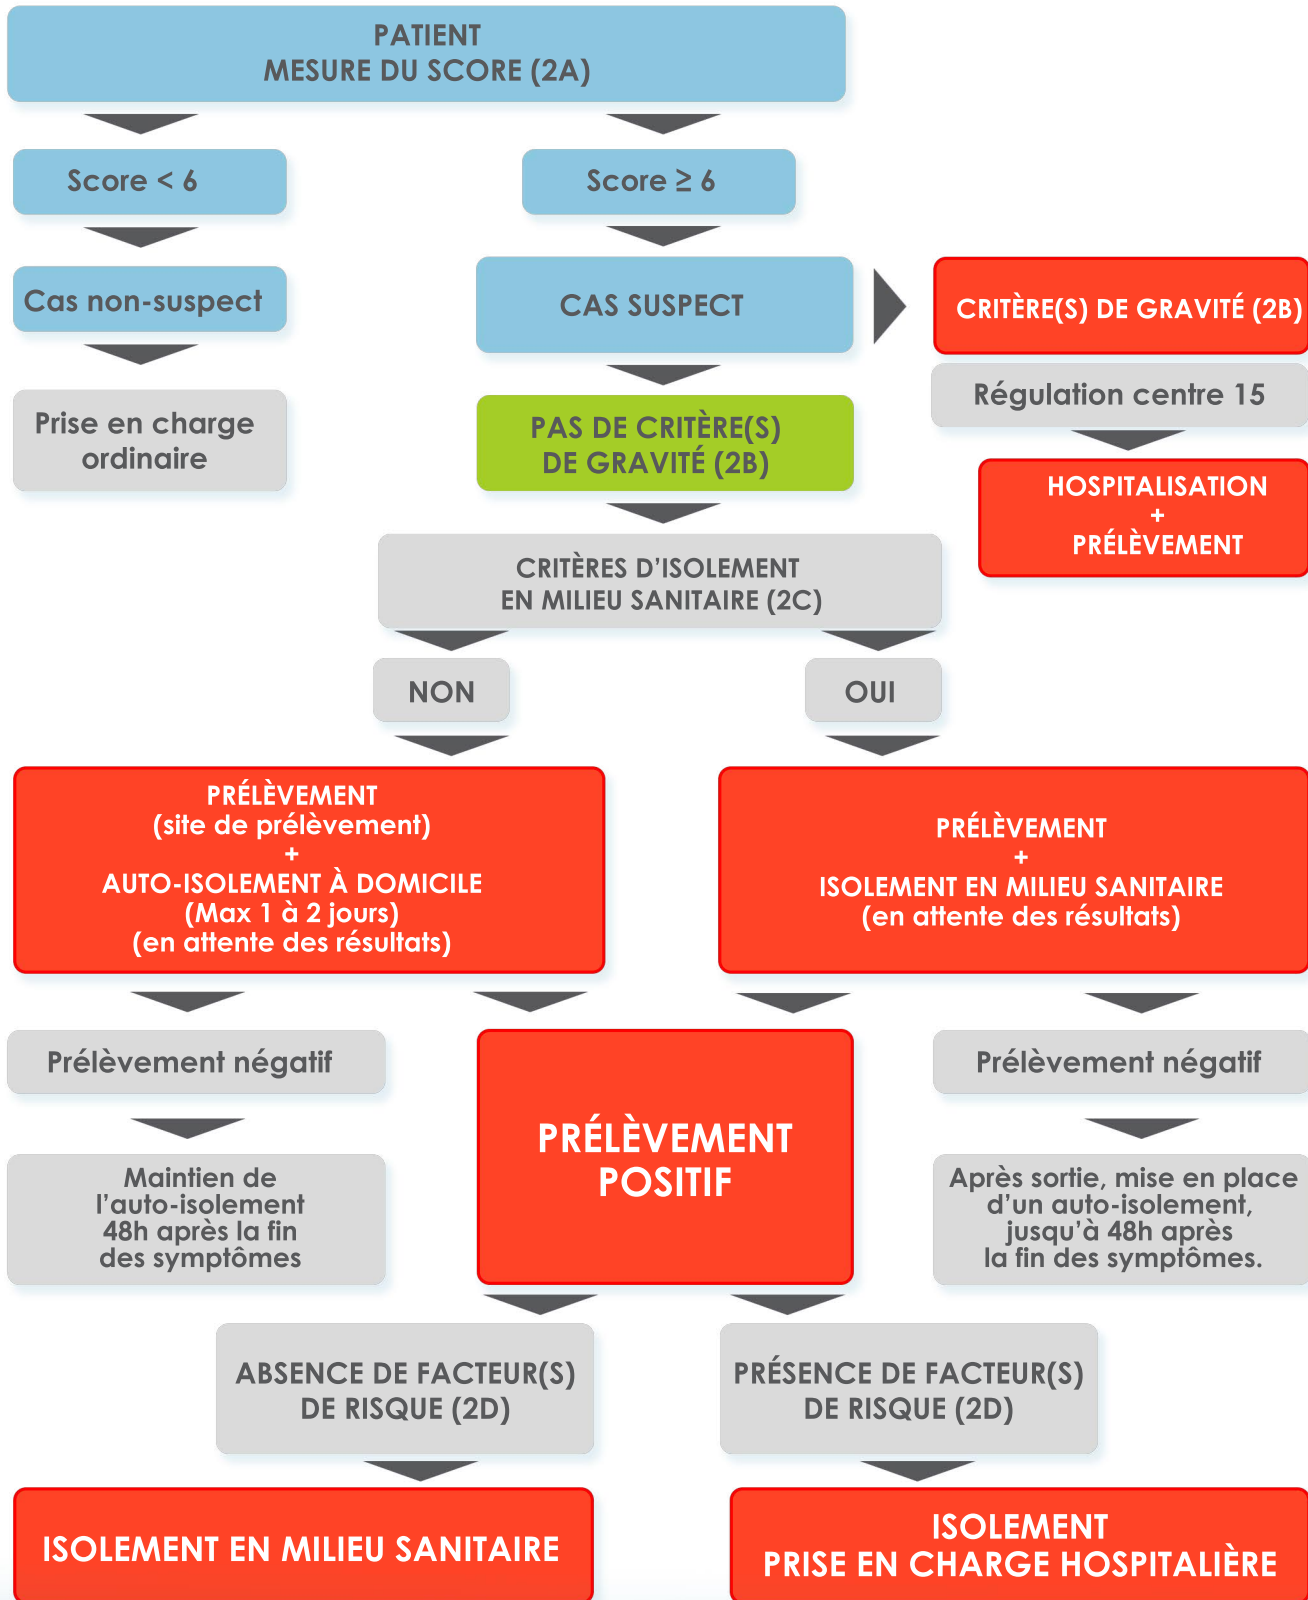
PATIENT
MESURE DU SCORE (2A)

Score < 6

Score ≥ 6

Cas non-suspect

CAS SUSPECT

CRITÈRE(S) DE GRAVITÉ (2B)

Régulation centre 15

HOSPITALISATION
+
PRÉLÈVEMENT

Prise en charge ordinaire

PAS DE CRITÈRE(S) DE GRAVITÉ (2B)

CRITÈRES D'ISOLEMENT EN MILIEU SANITAIRE (2C)

NON

OUI

PRÉLÈVEMENT
(site de prélèvement)
+
AUTO-ISOLEMENT À DOMICILE
(Max 1 à 2 jours)
(en attente des résultats)

PRÉLÈVEMENT
+
ISOLEMENT EN MILIEU SANITAIRE
(en attente des résultats)

Prélèvement négatif

PRÉLÈVEMENT POSITIF

Prélèvement négatif

Maintien de l'auto-isolement 48h après la fin des symptômes

Après sortie, mise en place d'un auto-isolement, jusqu'à 48h après la fin des symptômes.

ABSENCE DE FACTEUR(S) DE RISQUE (2D)

PRÉSENCE DE FACTEUR(S) DE RISQUE (2D)

ISOLEMENT EN MILIEU SANITAIRE

ISOLEMENT
PRISE EN CHARGE HOSPITALIÈRE